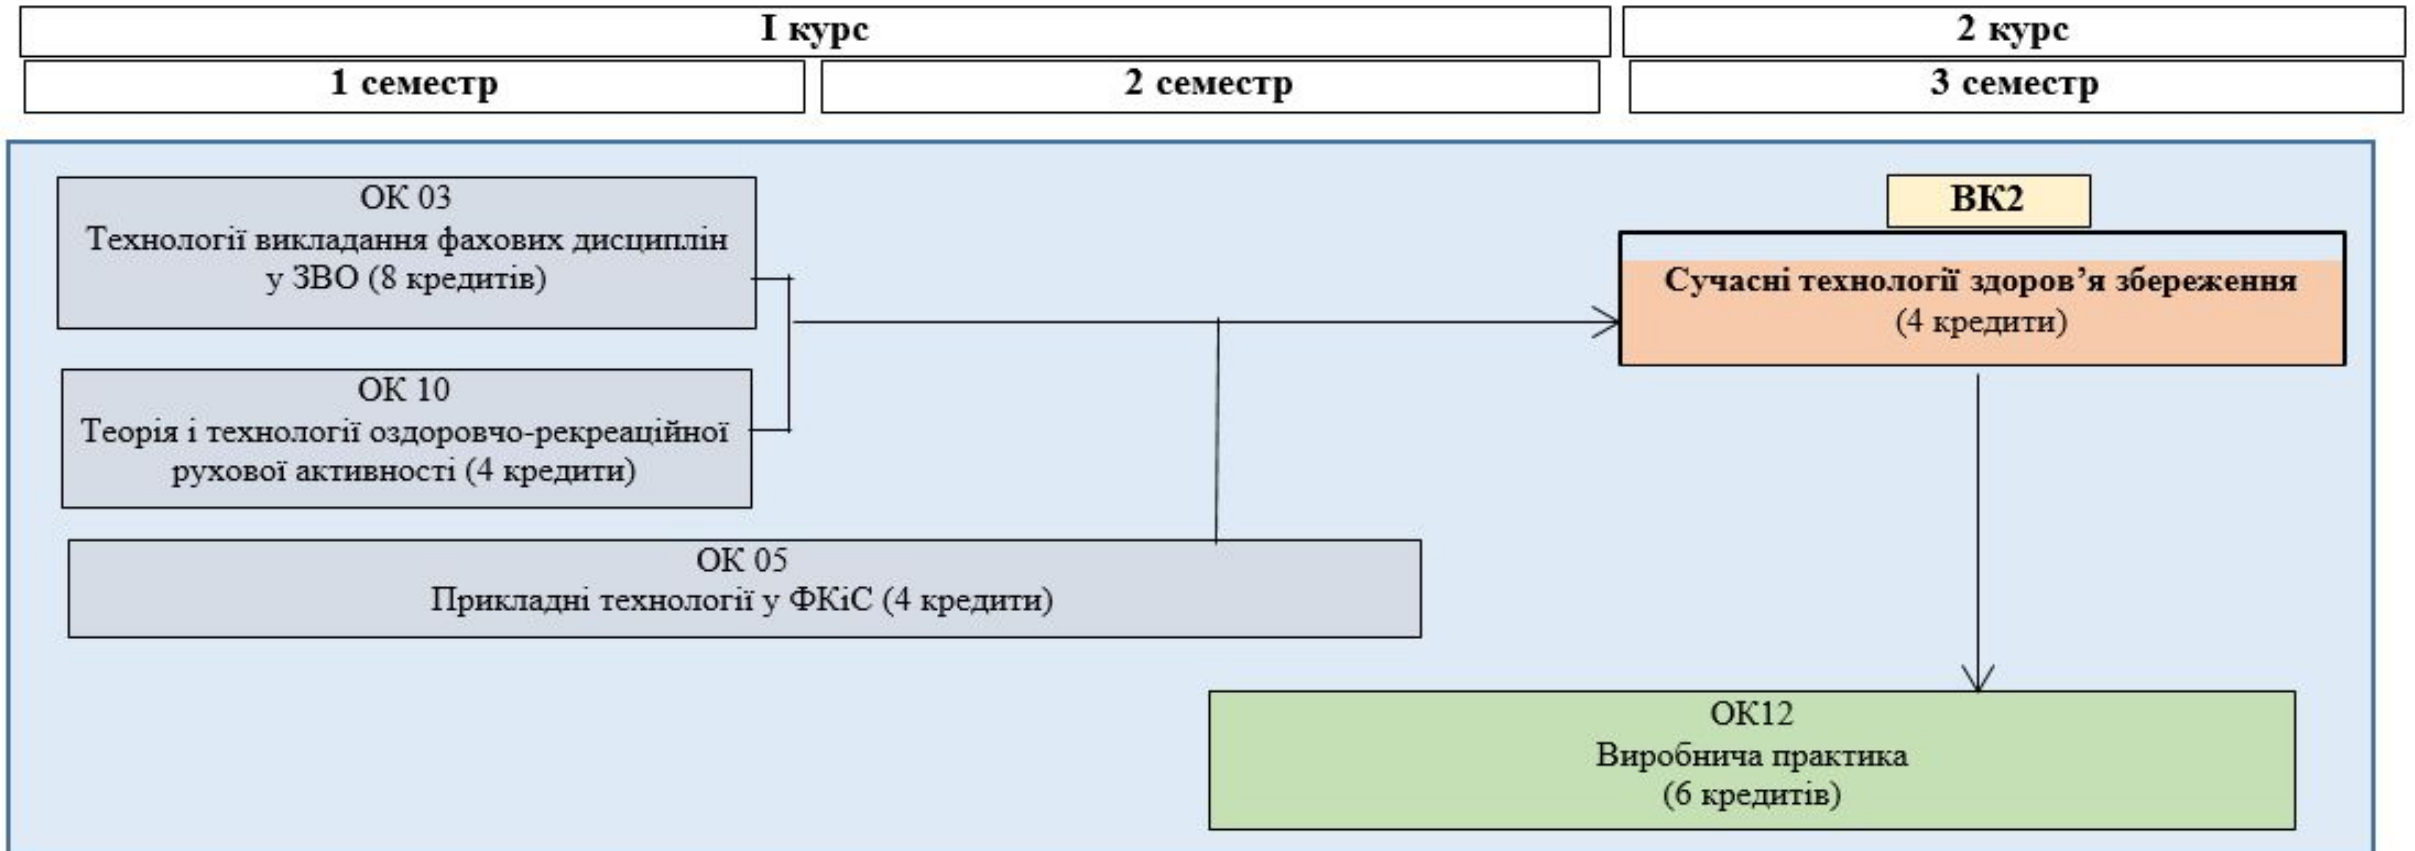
І курс

2 курс

1 семестр

2 семестр

3 семестр

ОК 03
Технології викладання фахових дисциплін у ЗВО (8 кредитів)

ВК2

Сучасні технології здоров'я збереження
(4 кредити)

ОК 10
Теорія і технології оздоровчо-рекреаційної рухової активності (4 кредити)

ОК 05
Прикладні технології у ФКіС (4 кредити)

ОК12
Виробнича практика
(6 кредитів)